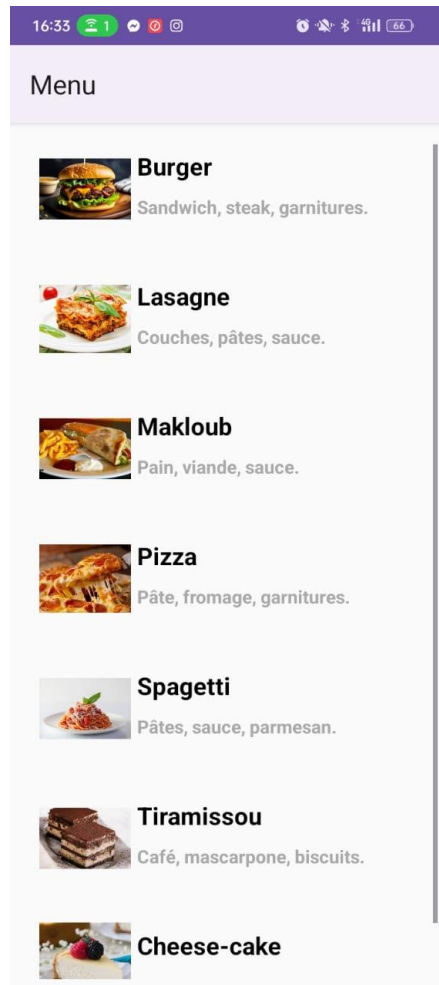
16:33 1 66

Menu

Burger
Sandwich, steak, garnitures.

Lasagne
Couches, pâtes, sauce.

Makloub
Pain, viande, sauce.

Pizza
Pâte, fromage, garnitures.

Spagetti
Pâtes, sauce, parmesan.

Tiramissou
Café, mascarpone, biscuits.

Cheese-cake